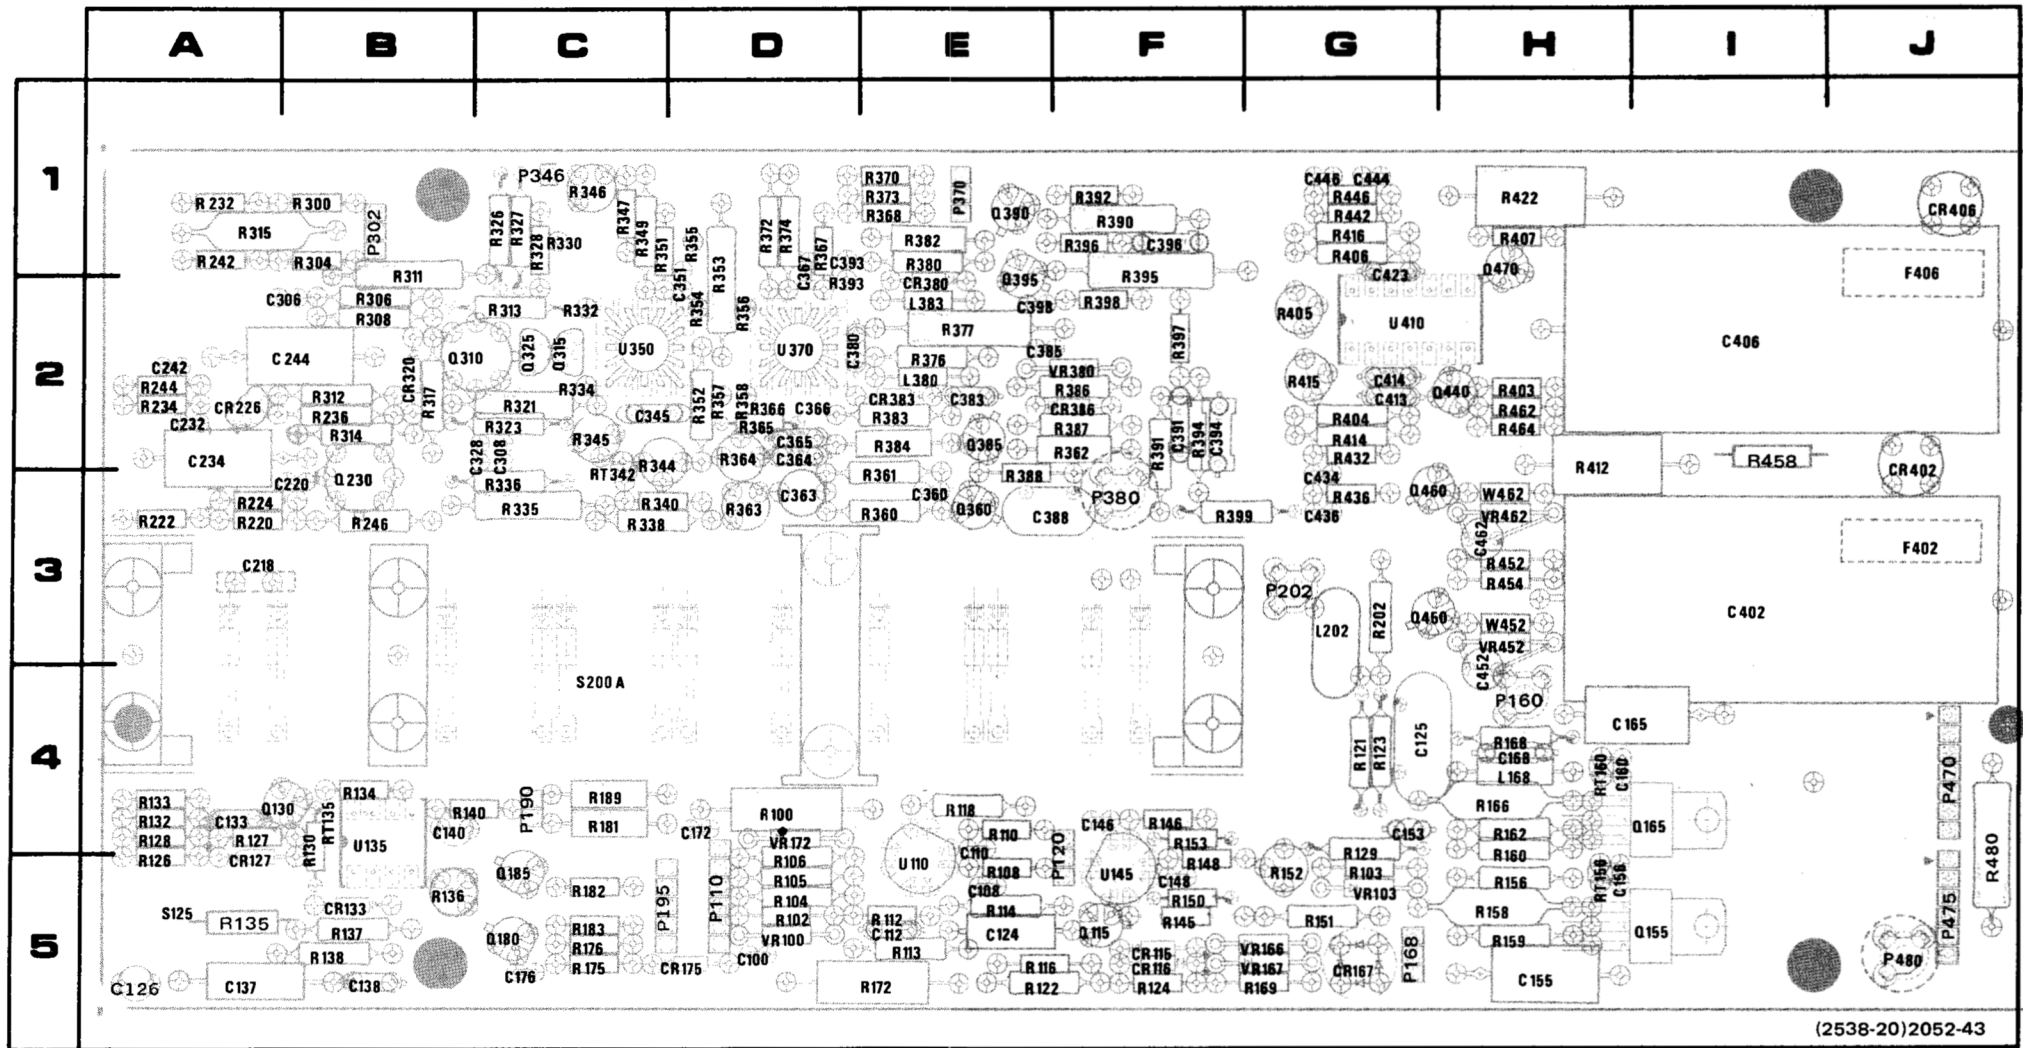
A B C D E F G H I J

1 2 3 4 5

R232 R300 R315 P302 R242 R304 R311 P346 R346 R326 R327 R328 R330 R347 R349 R351 R355 R353 R372 R374 R367 R370 R373 R368 P370 R382 R380 CR380 L383 R393 C393 Q390 R392 R390 R396 C396 Q395 R395 C398 R398 C446 C444 R446 R442 R416 R406 C423 R422 R407 Q470 CR406 F406

C306 R306 R308 R313 R332 C351 R354 R356 C367 R377 R397 R405 U410 C406 C244 Q310 Q325 Q315 U350 U370 C380 C242 R244 R234 CR226 C232 R312 R236 CR320 R317 R321 R334 C345 R352 R357 R358 R366 C366 R376 L380 C385 VR380 R386 R415 C414 C413 Q440 R403 R462 R464 CR383 R383 C383 CR386 R387 R323 R345 R365 C365 C364 R384 Q385 R362 R391 C391 R394 C394 R404 R414 R432 R314 C234 C328 C308 R336 RT342 R344 R364 R361 R388 R412 R458 CR402 C220 Q230 R224 R220 R222 R246 R335 R340 R338 R363 C363 R360 C360 Q360 C388 P380 R399 C434 R436 C436 Q460 W462 VR462 F402

C218 C462 R452 R454 P202 L202 R202 Q450 W452 VR452 C452 C402 S200A P160 C165 R121 R123 C125 R168 C168 L168 R166 RT160 C160 Q165 P470

R133 R132 R128 R126 C133 Q130 R127 CR127 R130 RT135 R134 U135 R140 C140 P190 R189 R181 C172 R100 VR172 R106 R105 R104 R102 VR100 R118 R110 C110 R108 C108 R114 C124 P120 U110 C146 R146 R153 R148 C148 R150 R145 U145 Q115 R152 R129 R103 VR103 C153 R162 R160 R156 R158 R159 Q155 RT156 C156 R480 R136 Q185 R182 P195 P110 S125 R135 CR133 R137 Q180 R183 R176 R175 CR175 C100 R112 C112 R113 R151 CR115 CR116 VR166 VR167 CR167 P168 P475 R138 C176 C126 C137 C138 R116 R122 R124 R169 R172 C155 P480

(2538-20)2052-43